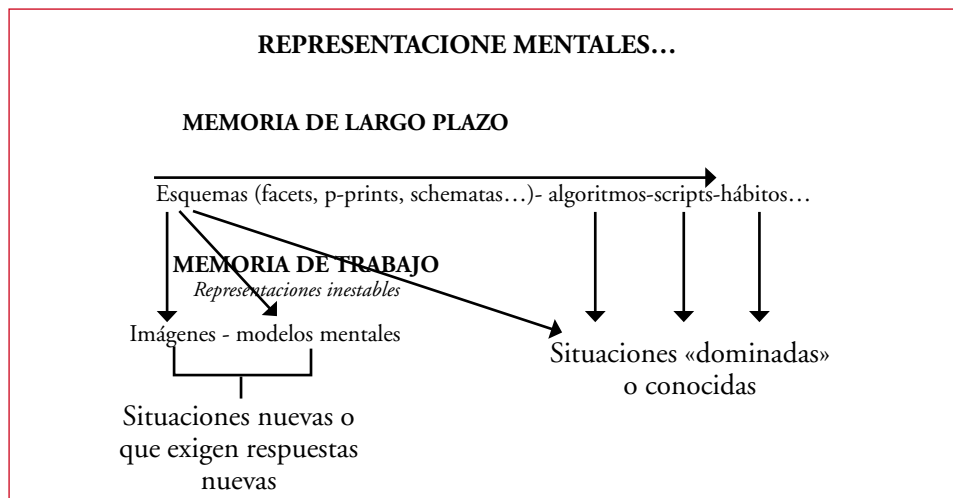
REPRESENTACIONE MENTALES…

MEMORIA DE LARGO PLAZO

Esquemas (facets, p-prints, schematas…)- algoritmos-scripts-hábitos…

MEMORIA DE TRABAJO
*Representaciones inestables*

Imágenes - modelos mentales

Situaciones «dominadas» o conocidas

Situaciones nuevas o que exigen respuestas nuevas